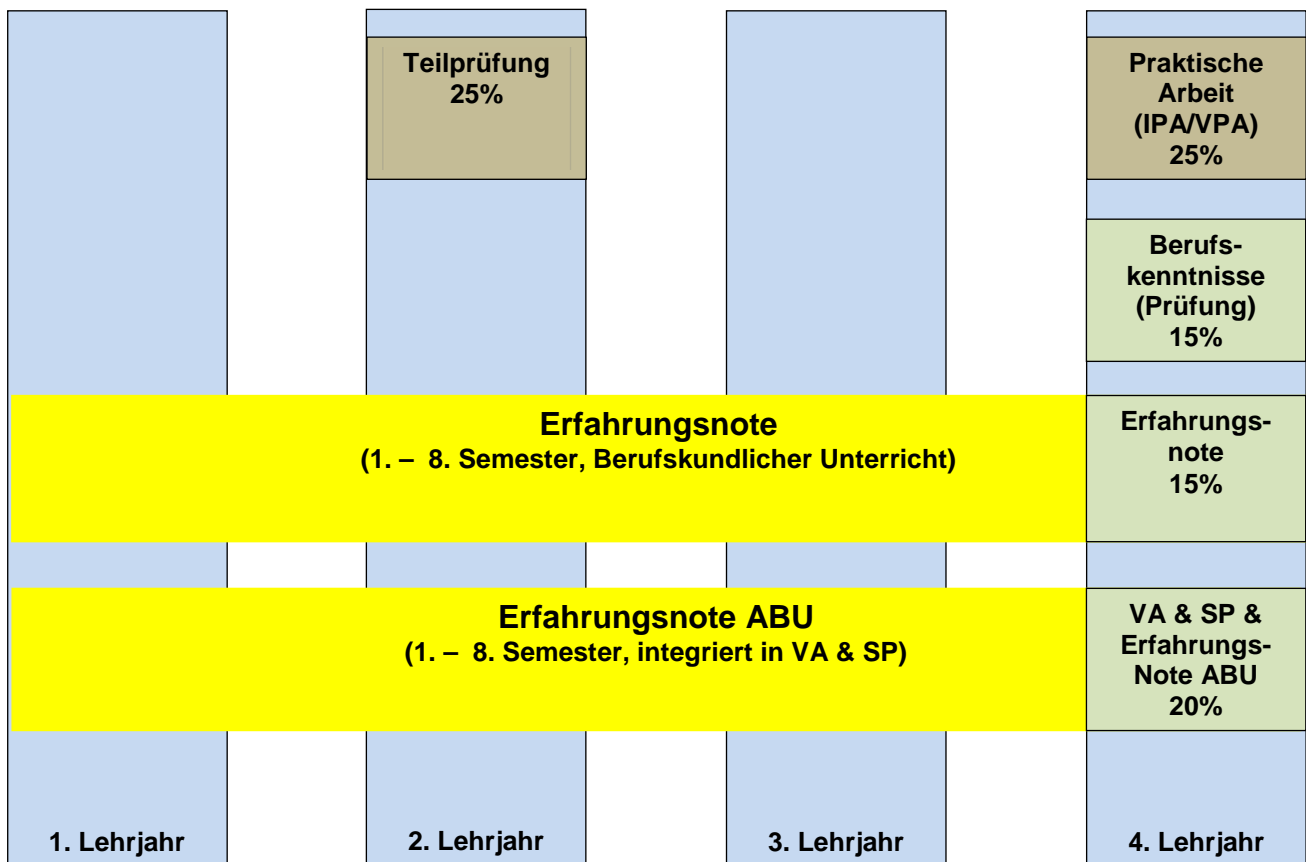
Teilprüfung
25%

Praktische Arbeit
(IPA/VPA)
25%

Berufskenntnisse
(Prüfung)
15%

Erfahrungsnote
(1. – 8. Semester, Berufskundlicher Unterricht)

Erfahrungsnote
15%

Erfahrungsnote ABU
(1. – 8. Semester, integriert in VA & SP)

VA & SP & Erfahrungs-Note ABU
20%

1. Lehrjahr

2. Lehrjahr

3. Lehrjahr

4. Lehrjahr